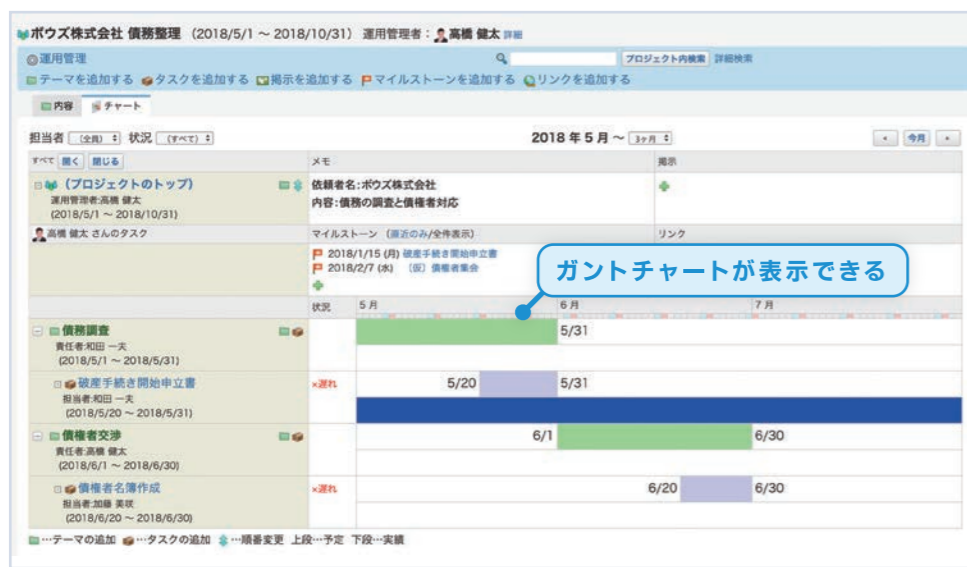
ボウズ株式会社 債務整理 (2018/5/1 ~ 2018/10/31) 運用管理者: 高橋 健太 詳細

運用管理

プロジェクト内検索 詳細検索

テーマを追加する タスクを追加する 掲示を追加する マイルストーンを追加する リンクを追加する

内容 チャート

担当者 (全員) 状況 (すべて)

2018 年 5 月 ~ 3ヶ月

今月

すべて 開く 閉じる

メモ

掲示

(プロジェクトのトップ)
運用管理者:高橋 健太
(2018/5/1 ~ 2018/10/31)

依頼者名:ボウズ株式会社
内容:債務の調査と債権者対応

高橋 健太 さんのタスク

マイルストーン (直近のみ/全件表示)

リンク

2018/1/15 (月) 破産手続き開始申立書
2018/2/7 (水) (仮) 債権者集会

ガントチャートが表示できる

状況 5 月 6 月 7 月

債務調査
責任者:和田 一夫
(2018/5/1 ~ 2018/5/31)

5/31

破産手続き開始申立書
担当者:和田 一夫
(2018/5/20 ~ 2018/5/31)

×遅れ

5/20 5/31

債権者交渉
責任者:高橋 健太
(2018/6/1 ~ 2018/6/30)

6/1 6/30

債権者名簿作成
担当者:加藤 美咲
(2018/6/20 ~ 2018/6/30)

×遅れ

6/20 6/30

…テーマの追加 …タスクの追加 …順番変更 上段…予定 下段…実績